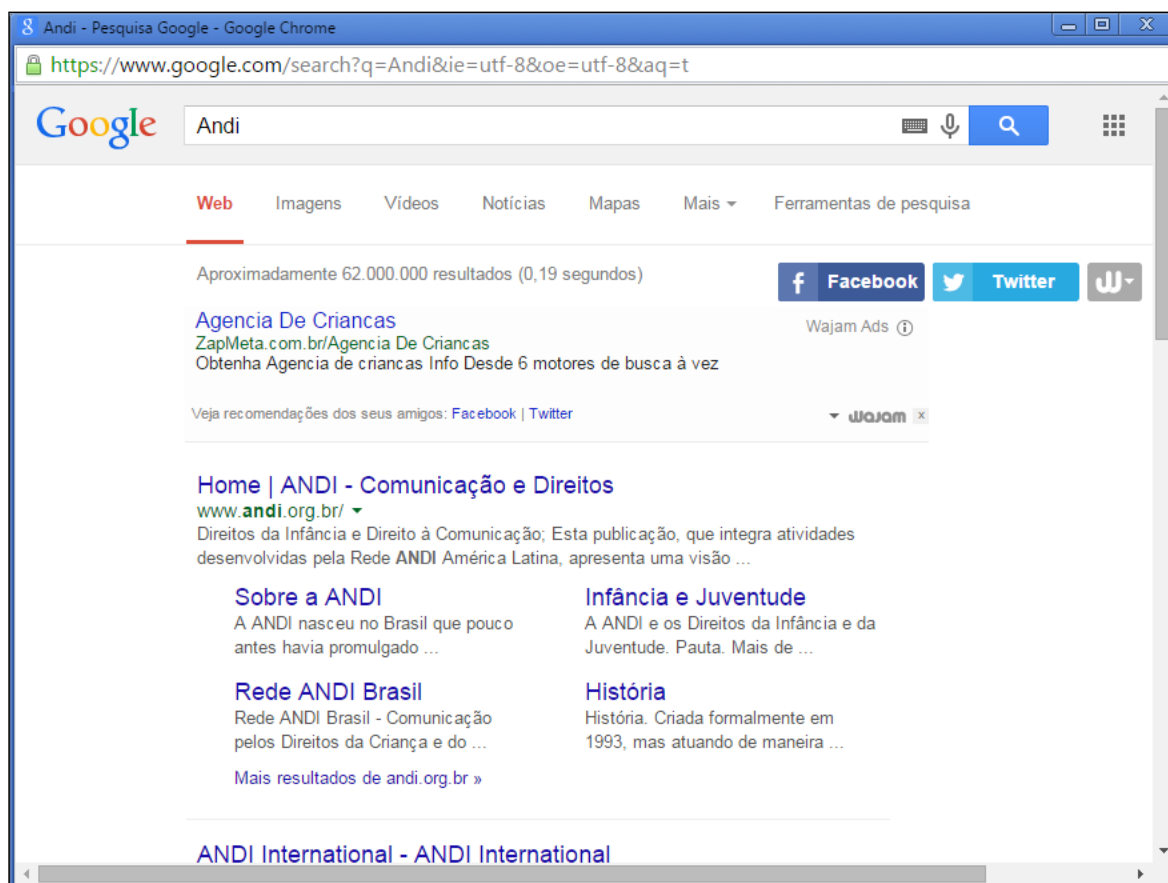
Andi - Pesquisa Google - Google Chrome

https://www.google.com/search?q=Andi&ie=utf-8&oe=utf-8&aq=t

Google

Andi

Web Imagens Vídeos Notícias Mapas Mais Ferramentas de pesquisa

Aproximadamente 62.000.000 resultados (0,19 segundos)

Facebook Twitter

Agencia De Criancas
ZapMeta.com.br/Agencia De Criancas
Obtenha Agencia de criancas Info Desde 6 motores de busca à vez

Wajam Ads

Veja recomendações dos seus amigos: Facebook | Twitter

wajam

Home | ANDI - Comunicação e Direitos
www.andi.org.br/
Direitos da Infância e Direito à Comunicação; Esta publicação, que integra atividades desenvolvidas pela Rede ANDI América Latina, apresenta uma visão ...

Sobre a ANDI
A ANDI nasceu no Brasil que pouco antes havia promulgado ...

Infância e Juventude
A ANDI e os Direitos da Infância e da Juventude. Pauta. Mais de ...

Rede ANDI Brasil
Rede ANDI Brasil - Comunicação pelos Direitos da Criança e do ...

História
História. Criada formalmente em 1993, mas atuando de maneira ...

Mais resultados de andi.org.br »

ANDI International - ANDI International